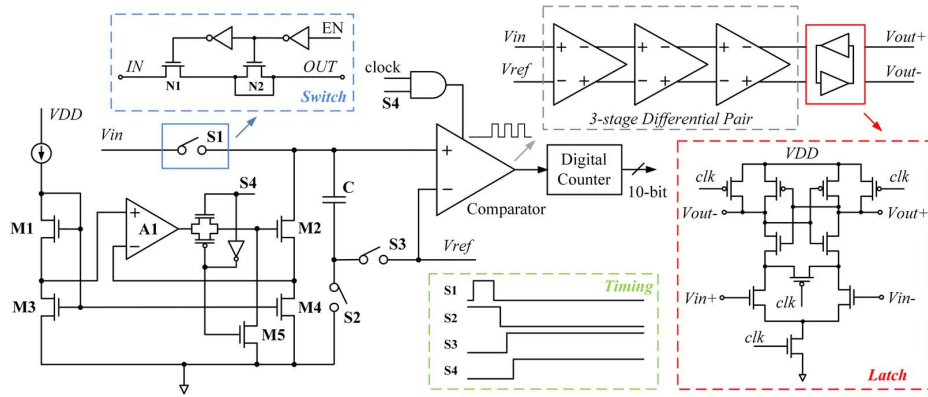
EN
IN
OUT
N1
N2
Switch
VDD
Vin
S1
S4
M1
A1
M2
C
M3
M4
S2
S3
Vref
M5
clock
S4
Comparator
Digital Counter
10-bit
Vin
Vref
3-stage Differential Pair
Vout+
Vout-
Timing
S1
S2
S3
S4
VDD
clk
clk
Vout-
Vout+
clk
Vin+
Vin-
clk
Latch